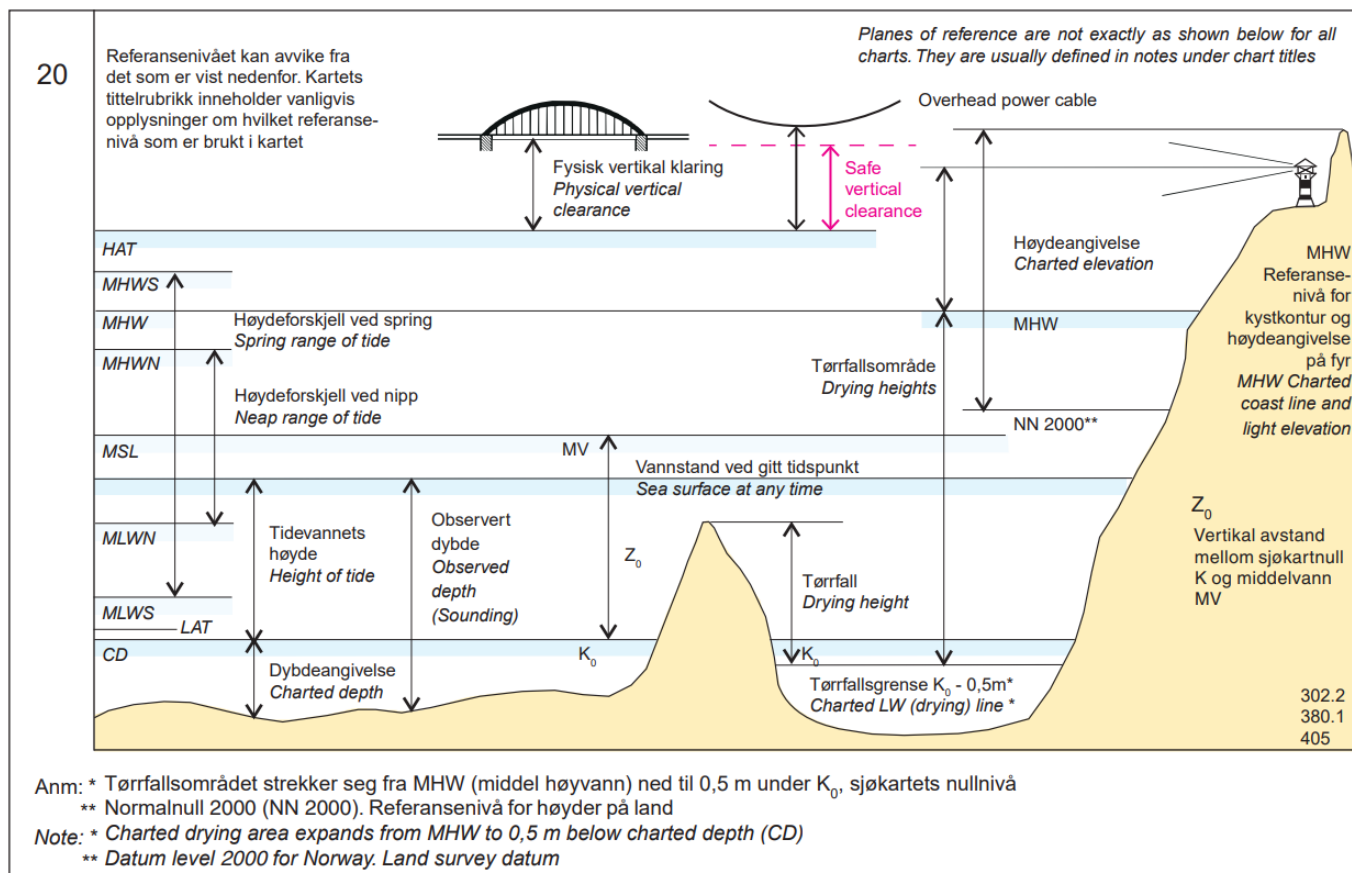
20

Referansenivået kan avvike fra det som er vist nedenfor. Kartets tittelrubrikk inneholder vanligvis opplysninger om hvilket referansenivå som er brukt i kartet

Planes of reference are not exactly as shown below for all charts. They are usually defined in notes under chart titles

Overhead power cable

Fysisk vertikal klaring
Physical vertical clearance

Safe vertical clearance

HAT

MHWS

MHW

Høydeforskjell ved spring
Spring range of tide

MHWN

Høydeforskjell ved nipp
Neap range of tide

Høydeangivelse
Charted elevation

MHW

Tørrfallsområde
Drying heights

NN 2000**

MHW
Referansenivå for kystkontur og høydeangivelse på fyr
MHW Charted coast line and light elevation

MSL

MV

Vannstand ved gitt tidspunkt
Sea surface at any time

MLWN

Tidevannets høyde
Height of tide

Observert dybde
Observed depth
(Sounding)

$Z_0$

Tørrfall
Drying height

$Z_0$
Vertikal avstand mellom sjøkartnull K og middelvann MV

MLWS

LAT

CD

$K_0$

$K_0$

Dybdeangivelse
Charted depth

Tørrfallsgrense $K_0$ - 0,5m*
Charted LW (drying) line *

302.2
380.1
405

Anm: * Tørrfallsområdet strekker seg fra MHW (middel høyvann) ned til 0,5 m under $K_0$, sjøkartets nullnivå
** Normalnull 2000 (NN 2000). Referansenivå for høyder på land
Note: * Charted drying area expands from MHW to 0,5 m below charted depth (CD)
** Datum level 2000 for Norway. Land survey datum